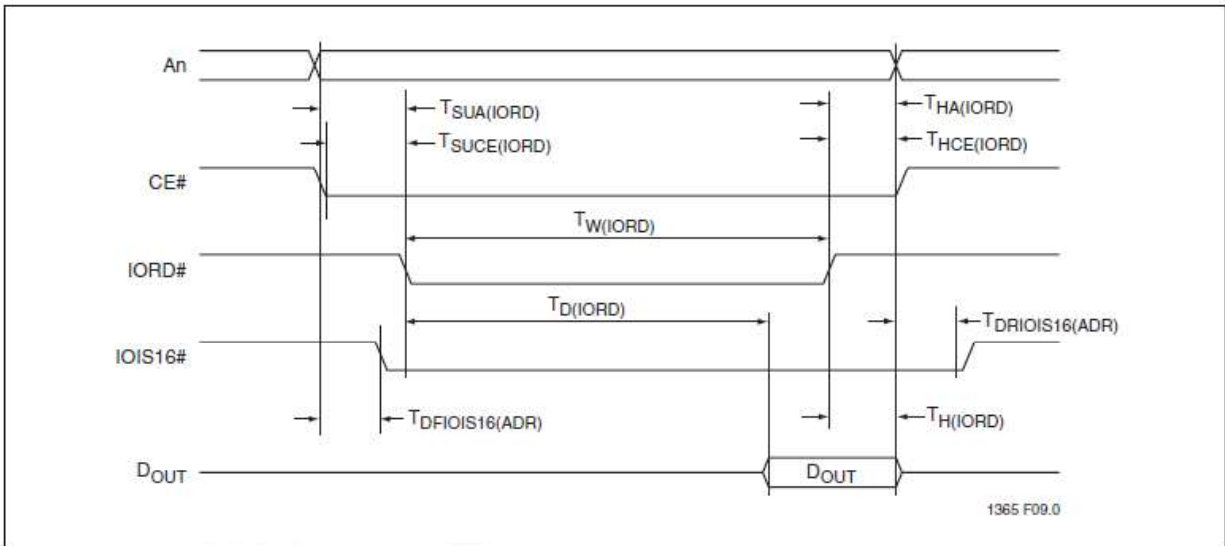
An

$T_{SUA(IORD)}$

$T_{HA(IORD)}$

$T_{SUCE(IORD)}$

$T_{HCE(IORD)}$

CE#

$T_{W(IORD)}$

IORD#

$T_{D(IORD)}$

$T_{DRIOIS16(ADR)}$

IOIS16#

$T_{DFIOIS16(ADR)}$

$T_{H(IORD)}$

$D_{OUT}$

$D_{OUT}$

1365 F09.0